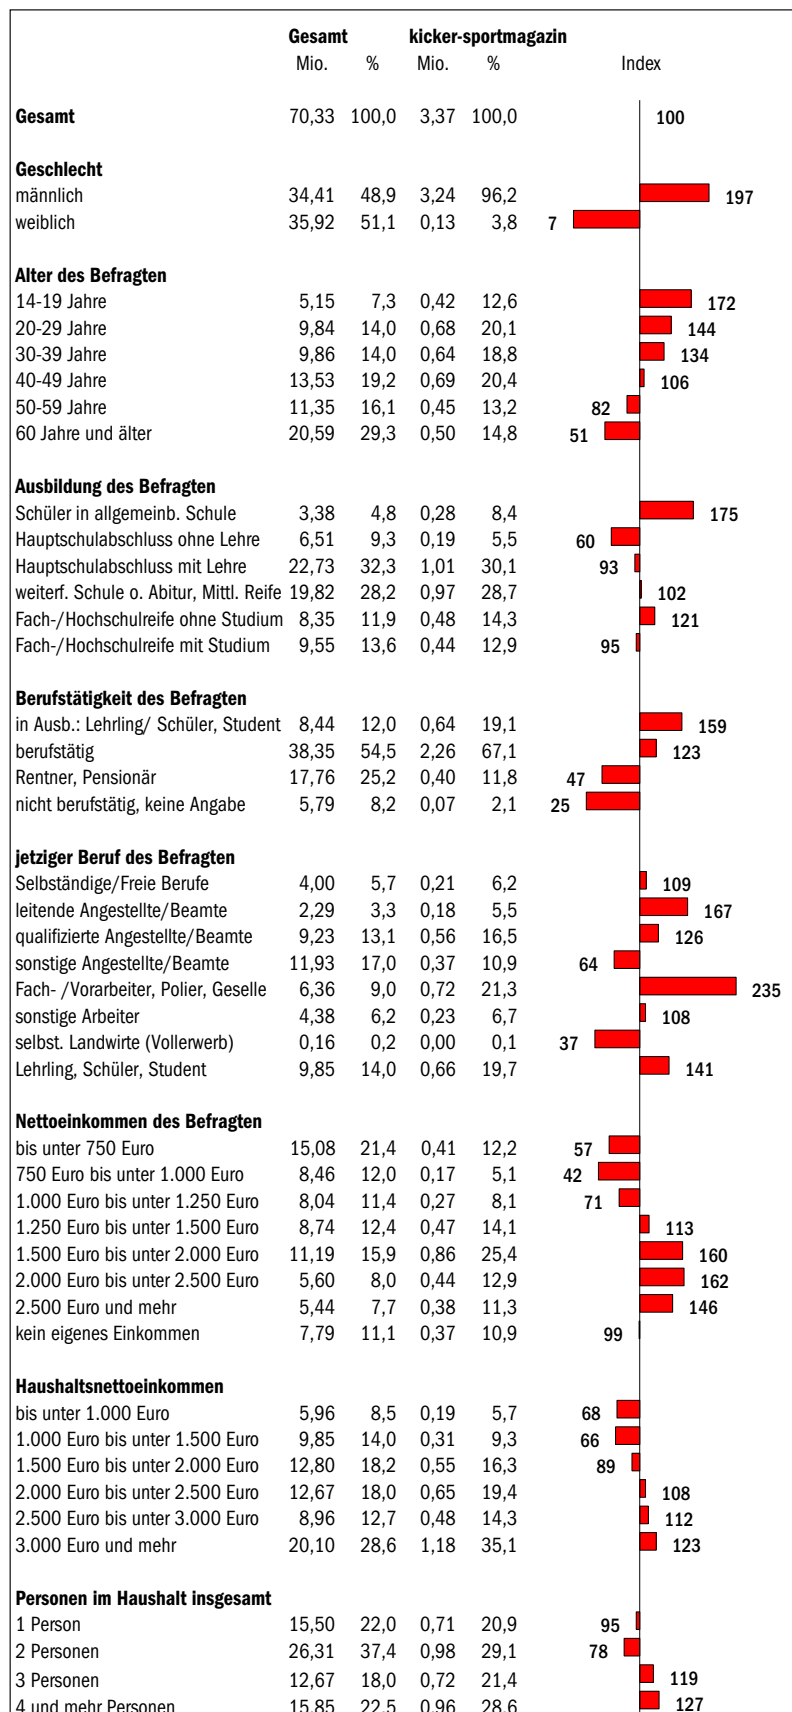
| | Gesamt Mio. | Gesamt % | kicker-sportmagazin Mio. | kicker-sportmagazin % | Index |
|---|---|---|---|---|---|
| **Gesamt** | 70,33 | 100,0 | 3,37 | 100,0 | 100 |
| **Geschlecht** | | | | | |
| männlich | 34,41 | 48,9 | 3,24 | 96,2 | 197 |
| weiblich | 35,92 | 51,1 | 0,13 | 3,8 | 7 |
| **Alter des Befragten** | | | | | |
| 14-19 Jahre | 5,15 | 7,3 | 0,42 | 12,6 | 172 |
| 20-29 Jahre | 9,84 | 14,0 | 0,68 | 20,1 | 144 |
| 30-39 Jahre | 9,86 | 14,0 | 0,64 | 18,8 | 134 |
| 40-49 Jahre | 13,53 | 19,2 | 0,69 | 20,4 | 106 |
| 50-59 Jahre | 11,35 | 16,1 | 0,45 | 13,2 | 82 |
| 60 Jahre und älter | 20,59 | 29,3 | 0,50 | 14,8 | 51 |
| **Ausbildung des Befragten** | | | | | |
| Schüler in allgemeinb. Schule | 3,38 | 4,8 | 0,28 | 8,4 | 175 |
| Hauptschulabschluss ohne Lehre | 6,51 | 9,3 | 0,19 | 5,5 | 60 |
| Hauptschulabschluss mit Lehre | 22,73 | 32,3 | 1,01 | 30,1 | 93 |
| weiterf. Schule o. Abitur, Mittl. Reife | 19,82 | 28,2 | 0,97 | 28,7 | 102 |
| Fach-/Hochschulreife ohne Studium | 8,35 | 11,9 | 0,48 | 14,3 | 121 |
| Fach-/Hochschulreife mit Studium | 9,55 | 13,6 | 0,44 | 12,9 | 95 |
| **Berufstätigkeit des Befragten** | | | | | |
| in Ausb.: Lehrling/ Schüler, Student | 8,44 | 12,0 | 0,64 | 19,1 | 159 |
| berufstätig | 38,35 | 54,5 | 2,26 | 67,1 | 123 |
| Rentner, Pensionär | 17,76 | 25,2 | 0,40 | 11,8 | 47 |
| nicht berufstätig, keine Angabe | 5,79 | 8,2 | 0,07 | 2,1 | 25 |
| **jetziger Beruf des Befragten** | | | | | |
| Selbständige/Freie Berufe | 4,00 | 5,7 | 0,21 | 6,2 | 109 |
| leitende Angestellte/Beamte | 2,29 | 3,3 | 0,18 | 5,5 | 167 |
| qualifizierte Angestellte/Beamte | 9,23 | 13,1 | 0,56 | 16,5 | 126 |
| sonstige Angestellte/Beamte | 11,93 | 17,0 | 0,37 | 10,9 | 64 |
| Fach- /Vorarbeiter, Polier, Geselle | 6,36 | 9,0 | 0,72 | 21,3 | 235 |
| sonstige Arbeiter | 4,38 | 6,2 | 0,23 | 6,7 | 108 |
| selbst. Landwirte (Vollerwerb) | 0,16 | 0,2 | 0,00 | 0,1 | 37 |
| Lehrling, Schüler, Student | 9,85 | 14,0 | 0,66 | 19,7 | 141 |
| **Nettoeinkommen des Befragten** | | | | | |
| bis unter 750 Euro | 15,08 | 21,4 | 0,41 | 12,2 | 57 |
| 750 Euro bis unter 1.000 Euro | 8,46 | 12,0 | 0,17 | 5,1 | 42 |
| 1.000 Euro bis unter 1.250 Euro | 8,04 | 11,4 | 0,27 | 8,1 | 71 |
| 1.250 Euro bis unter 1.500 Euro | 8,74 | 12,4 | 0,47 | 14,1 | 113 |
| 1.500 Euro bis unter 2.000 Euro | 11,19 | 15,9 | 0,86 | 25,4 | 160 |
| 2.000 Euro bis unter 2.500 Euro | 5,60 | 8,0 | 0,44 | 12,9 | 162 |
| 2.500 Euro und mehr | 5,44 | 7,7 | 0,38 | 11,3 | 146 |
| kein eigenes Einkommen | 7,79 | 11,1 | 0,37 | 10,9 | 99 |
| **Haushaltsnettoeinkommen** | | | | | |
| bis unter 1.000 Euro | 5,96 | 8,5 | 0,19 | 5,7 | 68 |
| 1.000 Euro bis unter 1.500 Euro | 9,85 | 14,0 | 0,31 | 9,3 | 66 |
| 1.500 Euro bis unter 2.000 Euro | 12,80 | 18,2 | 0,55 | 16,3 | 89 |
| 2.000 Euro bis unter 2.500 Euro | 12,67 | 18,0 | 0,65 | 19,4 | 108 |
| 2.500 Euro bis unter 3.000 Euro | 8,96 | 12,7 | 0,48 | 14,3 | 112 |
| 3.000 Euro und mehr | 20,10 | 28,6 | 1,18 | 35,1 | 123 |
| **Personen im Haushalt insgesamt** | | | | | |
| 1 Person | 15,50 | 22,0 | 0,71 | 20,9 | 95 |
| 2 Personen | 26,31 | 37,4 | 0,98 | 29,1 | 78 |
| 3 Personen | 12,67 | 18,0 | 0,72 | 21,4 | 119 |
| 4 und mehr Personen | 15,85 | 22,5 | 0,96 | 28,6 | 127 |